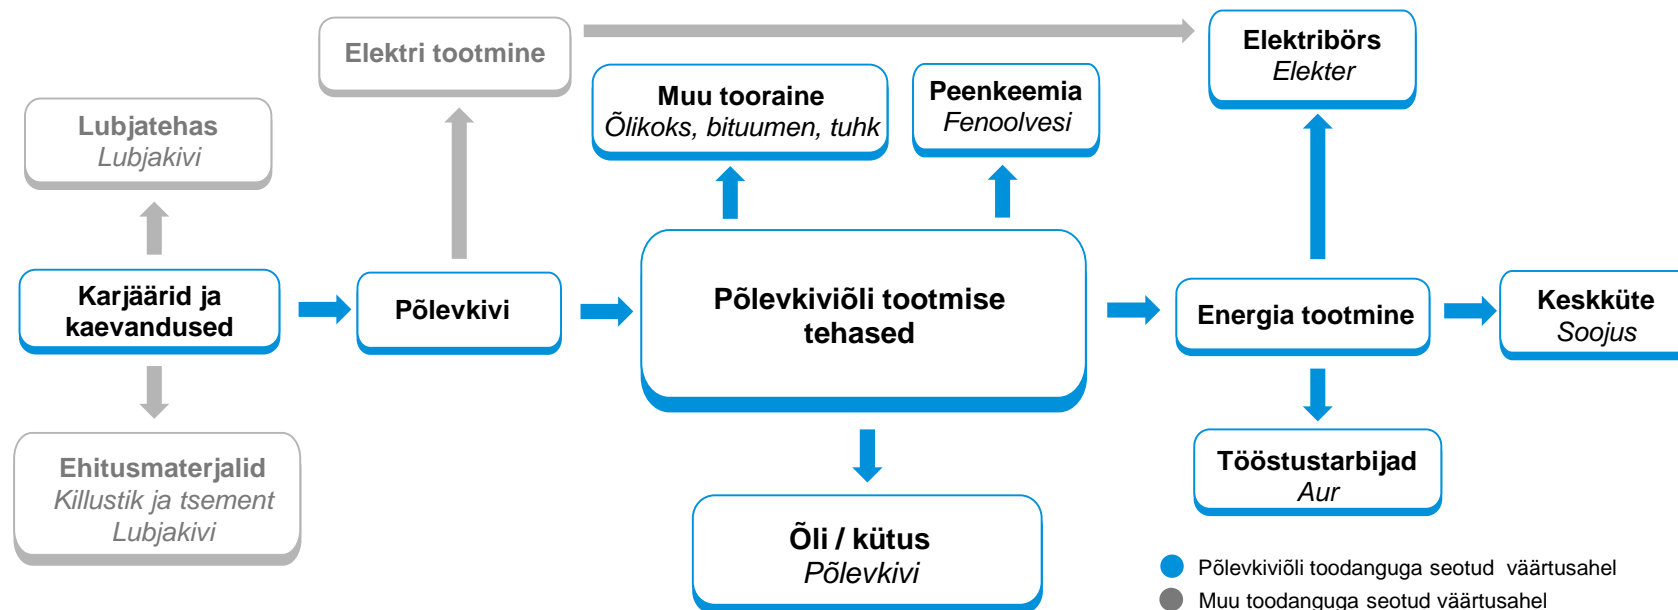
Elektri tootmine

Elektribörs
Elekter

Lubjatehas
Lubjakivi

Muu tooraine
Õlikoks, bituumen, tuhk

Peenkeemia
Fenoolvesi

Karjäärid ja kaevandused

Põlevkivi

Põlevkiviõli tootmise tehased

Energia tootmine

Keskküte
Soojus

Ehitusmaterjalid
Killustik ja tsement
Lubjakivi

Tööstustarbijad
Aur

Õli / kütus
Põlevkivi

Põlevkiviõli toodanguga seotud väärtusahel
Muu toodanguga seotud väärtusahel